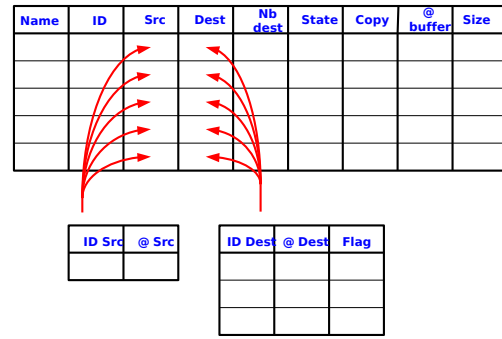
| Name | ID | Src | Dest | Nb dest | State | Copy | @ buffer | Size |
|---|---|---|---|---|---|---|---|---|
| | | | | | | | | |
| | | | | | | | | |
| | | | | | | | | |
| | | | | | | | | |
| | | | | | | | | |

| ID Src | @ Src |
|---|---|
| | |

| ID Dest | @ Dest | Flag |
|---|---|---|
| | | |
| | | |
| | | |